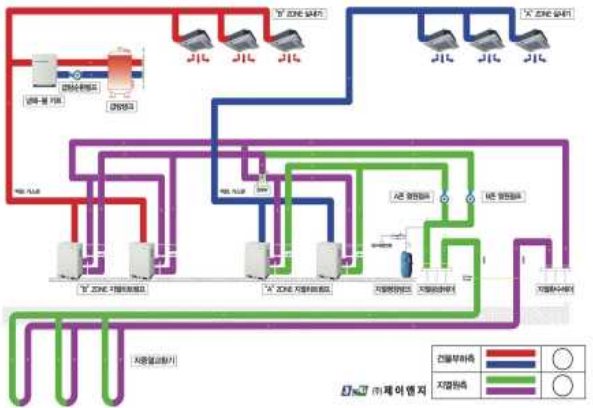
"B" ZONE 실내기

"A" ZONE 실내기

냉매-물 키트

강원순환펌프

강원탱크

"B" ZONE 지열히트펌프

"A" ZONE 지열히트펌프

A존 열원펌프

B존 열원펌프

지열순환펌프

지열공급헤더

지열회수헤더

지중열교환기

| 건물부하측 | | |
|---|---|---|
| 지열원측 | | |

(주) 제 이 엔 지